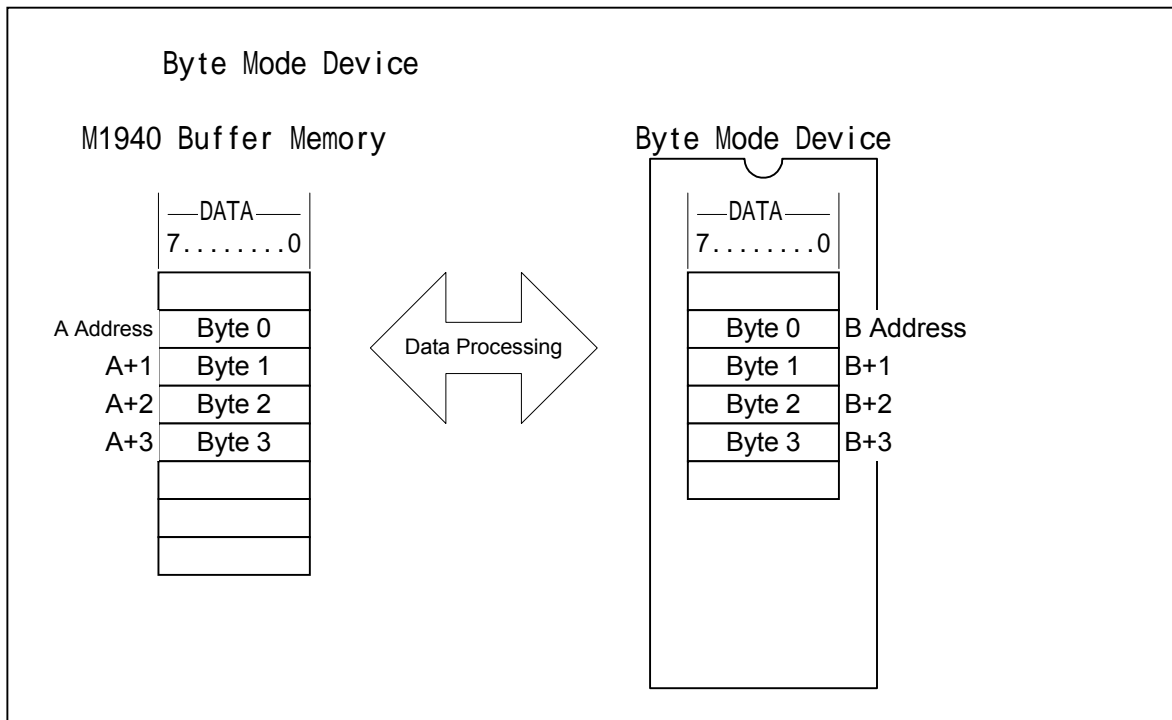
Byte Mode Device

M1940 Buffer Memory

DATA
7........0

A Address
Byte 0
A+1
Byte 1
A+2
Byte 2
A+3
Byte 3

Data Processing

Byte Mode Device

DATA
7........0

Byte 0
B Address
Byte 1
B+1
Byte 2
B+2
Byte 3
B+3